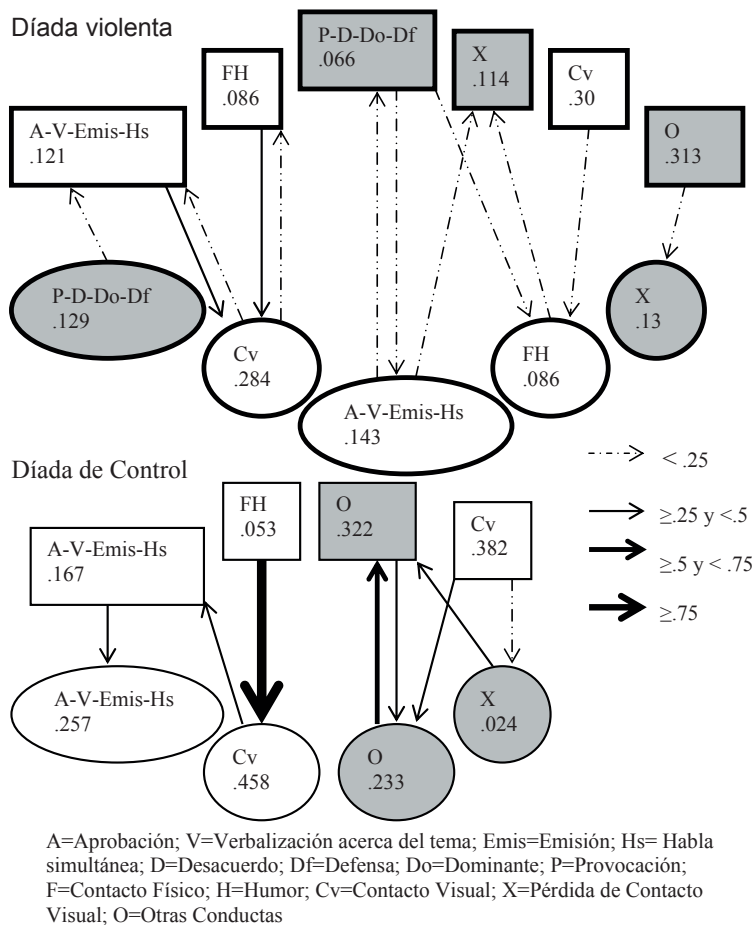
Díada violenta

P-D-Do-Df
.066

FH
.086

X
.114

Cv
.30

A-V-Emis-Hs
.121

O
.313

P-D-Do-Df
.129

Cv
.284

FH
.086

X
.13

A-V-Emis-Hs
.143

$< .25$

$\geq .25$ y $< .5$

$\geq .5$ y $< .75$

$\geq .75$

Díada de Control

FH
.053

O
.322

Cv
.382

A-V-Emis-Hs
.167

A-V-Emis-Hs
.257

X
.024

Cv
.458

O
.233

A=Aprobación; V=Verbalización acerca del tema; Emis=Emisión; Hs= Habla simultánea; D=Desacuerdo; Df=Defensa; Do=Dominante; P=Provocación; F=Contacto Físico; H=Humor; Cv=Contacto Visual; X=Pérdida de Contacto Visual; O=Otras Conductas